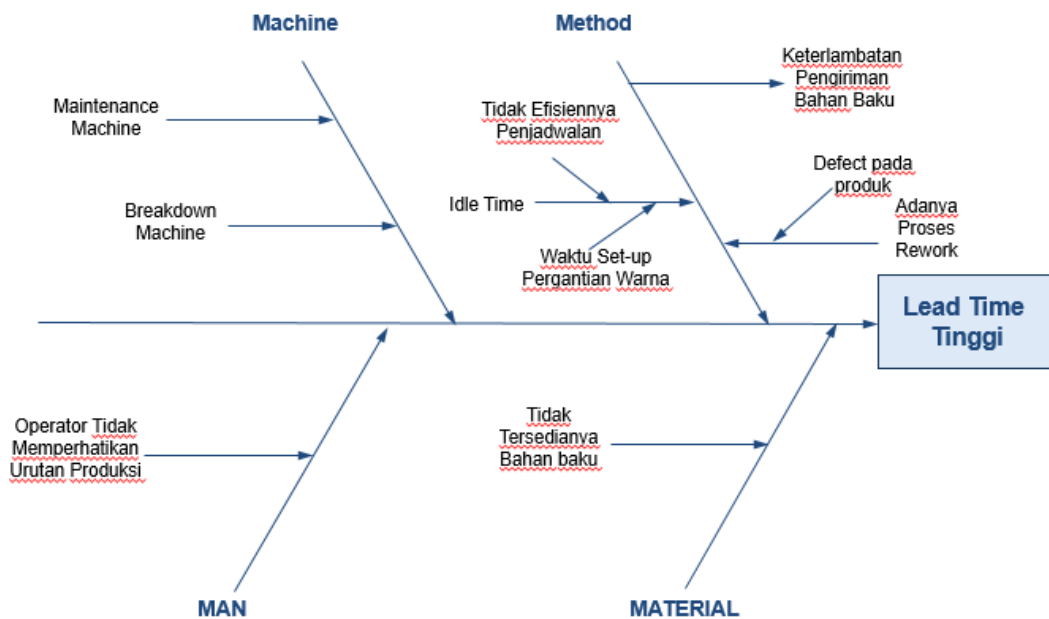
Machine

Method

Keterlambatan Pengiriman Bahan Baku

Maintenance Machine

Tidak Efisiennya Penjadwalan

Defect pada produk

Breakdown Machine

Idle Time

Adanya Proses Rework

Waktu Set-up Pergantian Warna

Lead Time Tinggi

Operator Tidak Memperhatikan Urutan Produksi

Tidak Tersedianya Bahan baku

MAN

MATERIAL